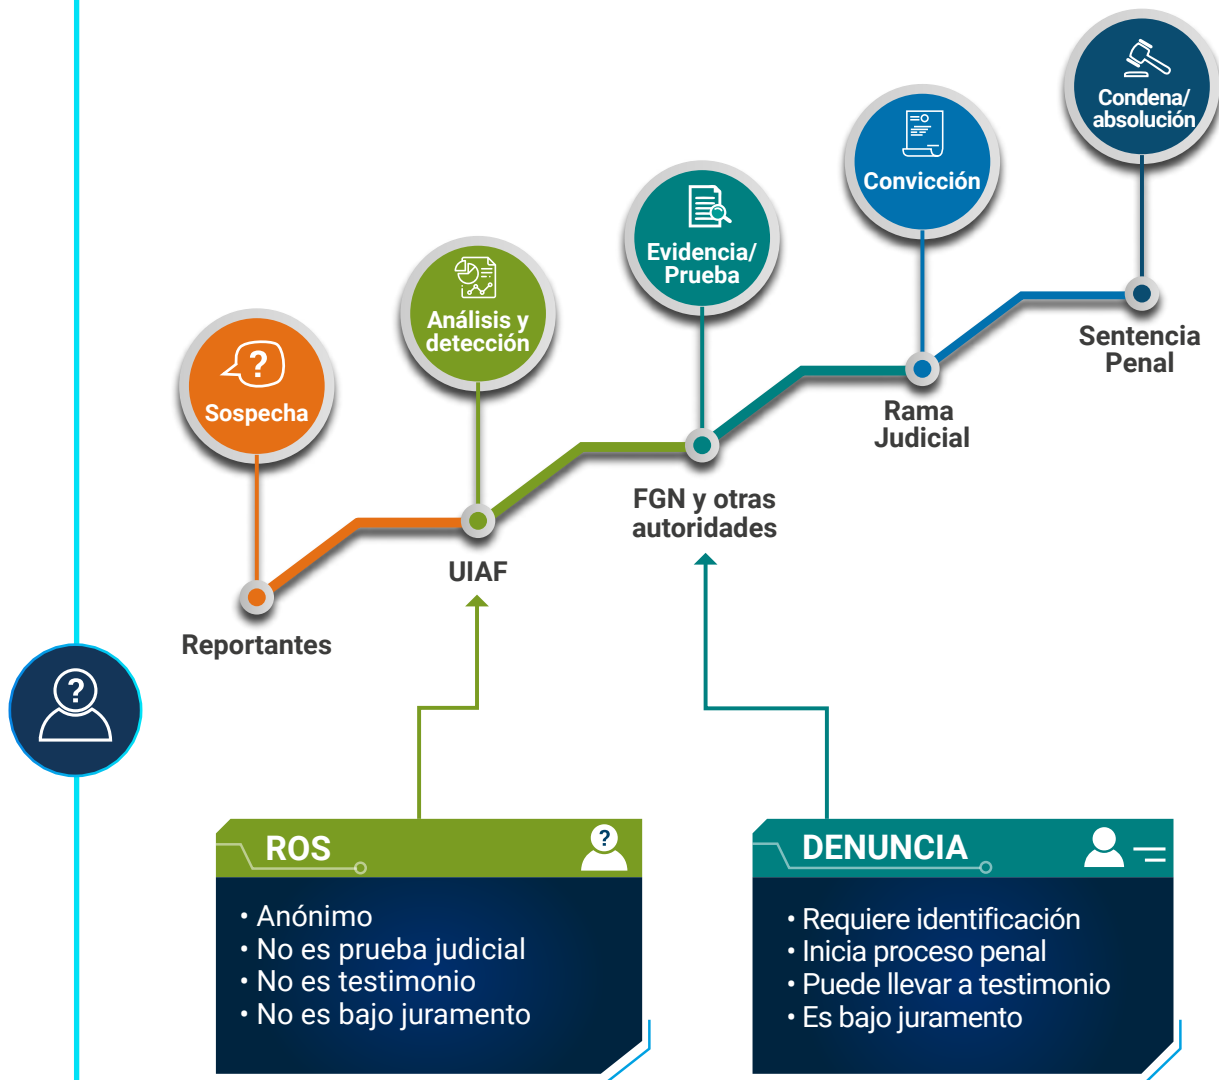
Condena/ absolución

Convicción

Evidencia/ Prueba

Análisis y detección

Sospecha

Sentencia Penal

Rama Judicial

FGN y otras autoridades

UIAF

Reportantes

ROS

• Anónimo
• No es prueba judicial
• No es testimonio
• No es bajo juramento

DENUNCIA

• Requiere identificación
• Inicia proceso penal
• Puede llevar a testimonio
• Es bajo juramento